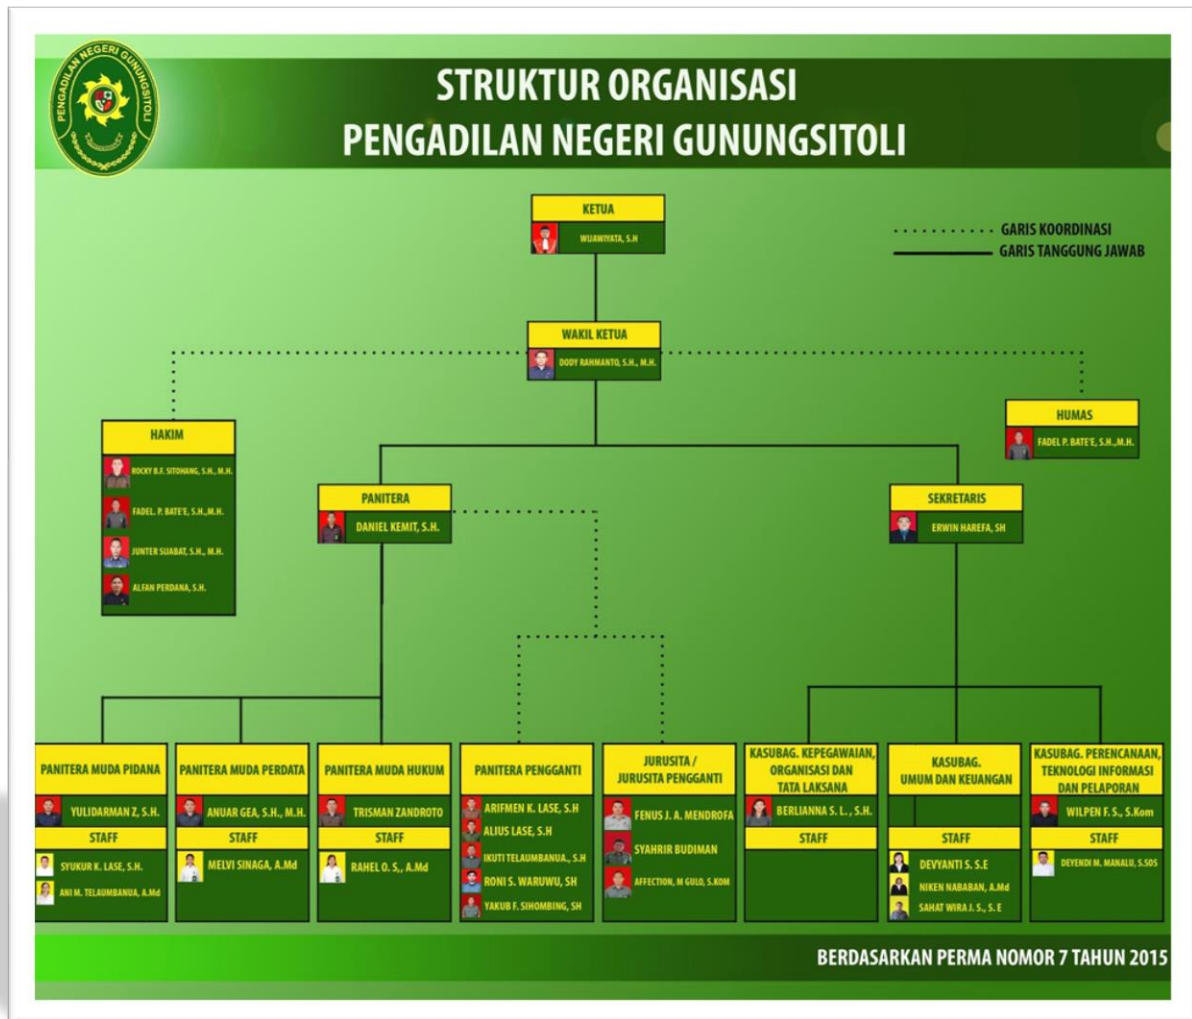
PENGADILAN NEGERI GUNUNGSITOLI

STRUKTUR ORGANISASI
PENGADILAN NEGERI GUNUNGSITOLI

GARIS KOORDINASI
GARIS TANGGUNG JAWAB

KETUA
WIJAWIYATA, S.H

WAKIL KETUA
DODY RAHMANTO, S.H., M.H.

HAKIM
ROCKY B.F. SITOHANG, S.H., M.H.
FADEL. P. BATE'E, S.H.,M.H.
JUNTER SIJABAT, S.H., M.H.
ALFAN PERDANA, S.H.

HUMAS
FADEL P. BATE'E, S.H.,M.H.

PANITERA
DANIEL KEMIT, S.H.

SEKRETARIS
ERWIN HAREFA, SH

PANITERA MUDA PIDANA
YULIDARMAN Z, S.H.
STAFF
SYUKUR K. LASE, S.H.
ANI M. TELAUMBANUA, A.Md

PANITERA MUDA PERDATA
ANUAR GEA, S.H., M.H.
STAFF
MELVI SINAGA, A.Md

PANITERA MUDA HUKUM
TRISMAN ZANDROTO
STAFF
RAHEL O. S., A.Md

PANITERA PENGGANTI
ARIFMEN K. LASE, S.H
ALIUS LASE, S.H
IKUTI TELAUMBANUA., S.H
RONI S. WARUWU, SH
YAKUB F. SIHOMBING, SH

JURUSITA / JURUSITA PENGGANTI
FENUS J. A. MENDROFA
SYAHRIR BUDIMAN
AFFECTION, M GULO, S.KOM

KASUBAG. KEPEGAWAIAN, ORGANISASI DAN TATA LAKSANA
BERLIANNA S. L., S.H.
STAFF

KASUBAG. UMUM DAN KEUANGAN
STAFF
DEVYANTI S. S.E
NIKEN NABABAN, A.Md
SAHAT WIRA J. S., S.E

KASUBAG. PERENCANAAN, TEKNOLOGI INFORMASI DAN PELAPORAN
WILPEN F. S., S.Kom
STAFF
DEYENDI M. MANALU, S.SOS

BERDASARKAN PERMA NOMOR 7 TAHUN 2015